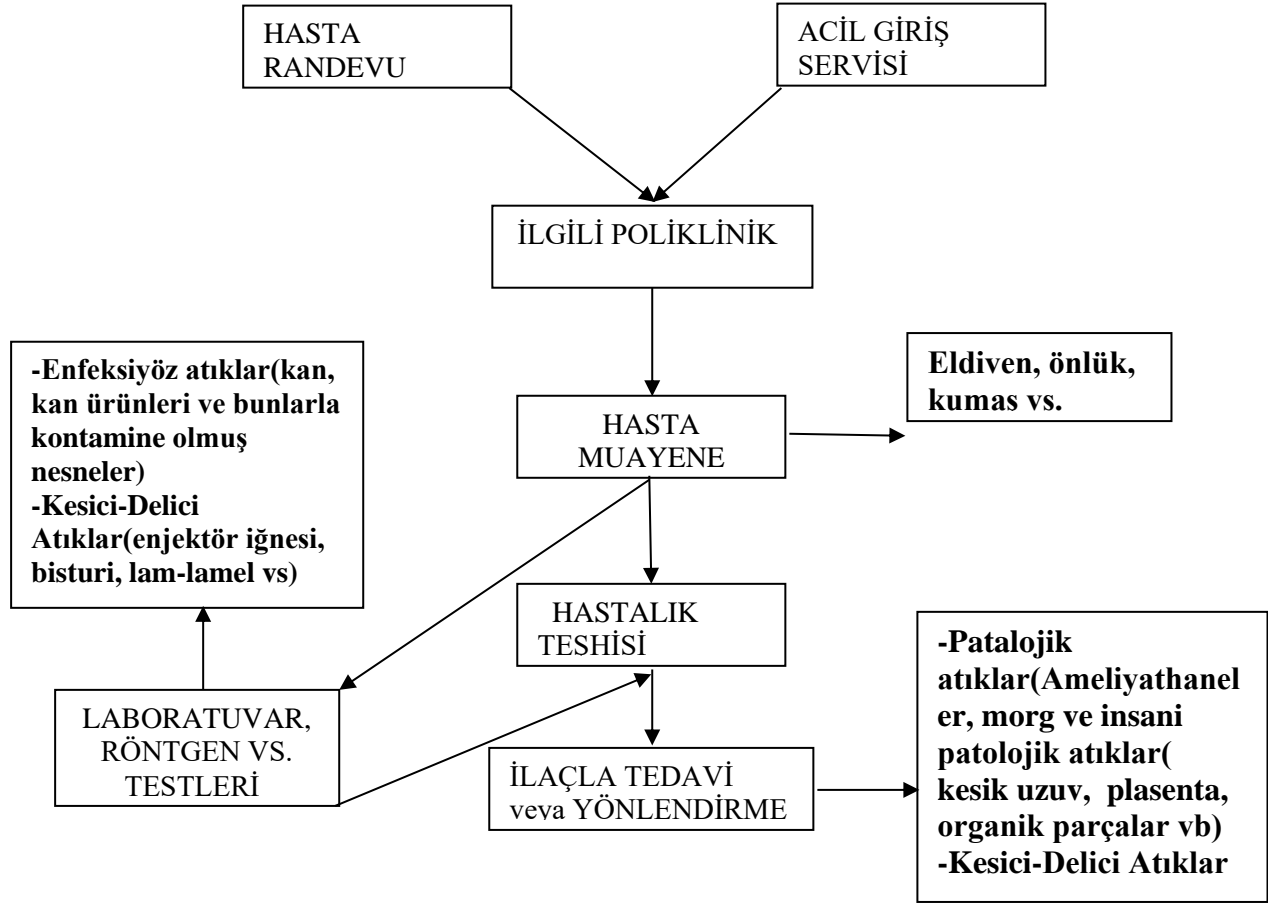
HASTA RANDEVU

ACİL GİRİŞ SERVİSİ

İLGİLİ POLİKLİNİK

-Enfeksiyöz atıklar(kan, kan ürünleri ve bunlarla kontamine olmuş nesneler)
-Kesici-Delici Atıklar(enjektör iğnesi, bisturi, lam-lamel vs)

HASTA MUAYENE

Eldiven, önlük, kumas vs.

HASTALIK TESHİSİ

LABORATUVAR, RÖNTGEN VS. TESTLERİ

İLAÇLA TEDAVİ veya YÖNLENDİRME

-Patalojik atıklar(Ameliyathaneler, morg ve insani patolojik atıklar( kesik uzuv, plasenta, organik parçalar vb)
-Kesici-Delici Atıklar